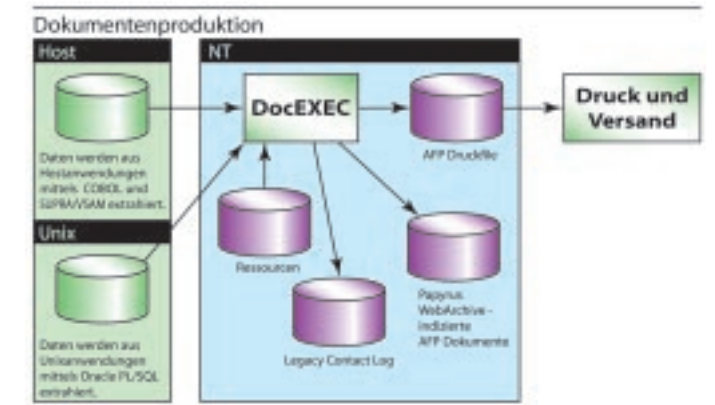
Dokumentenproduktion

Host

Daten werden aus Hostanwendungen mittels COBOL and SUPRA/VSAM extrahiert.

Unix

Daten werden aus Unixanwendungen mittels Oracle PL/SQL extrahiert.

NT

DocEXEC

Ressourcen

Legacy Contact Log

AFP Druckfile

Papyrus WebArchive - indizierte AFP Dokumente

Druck und Versand